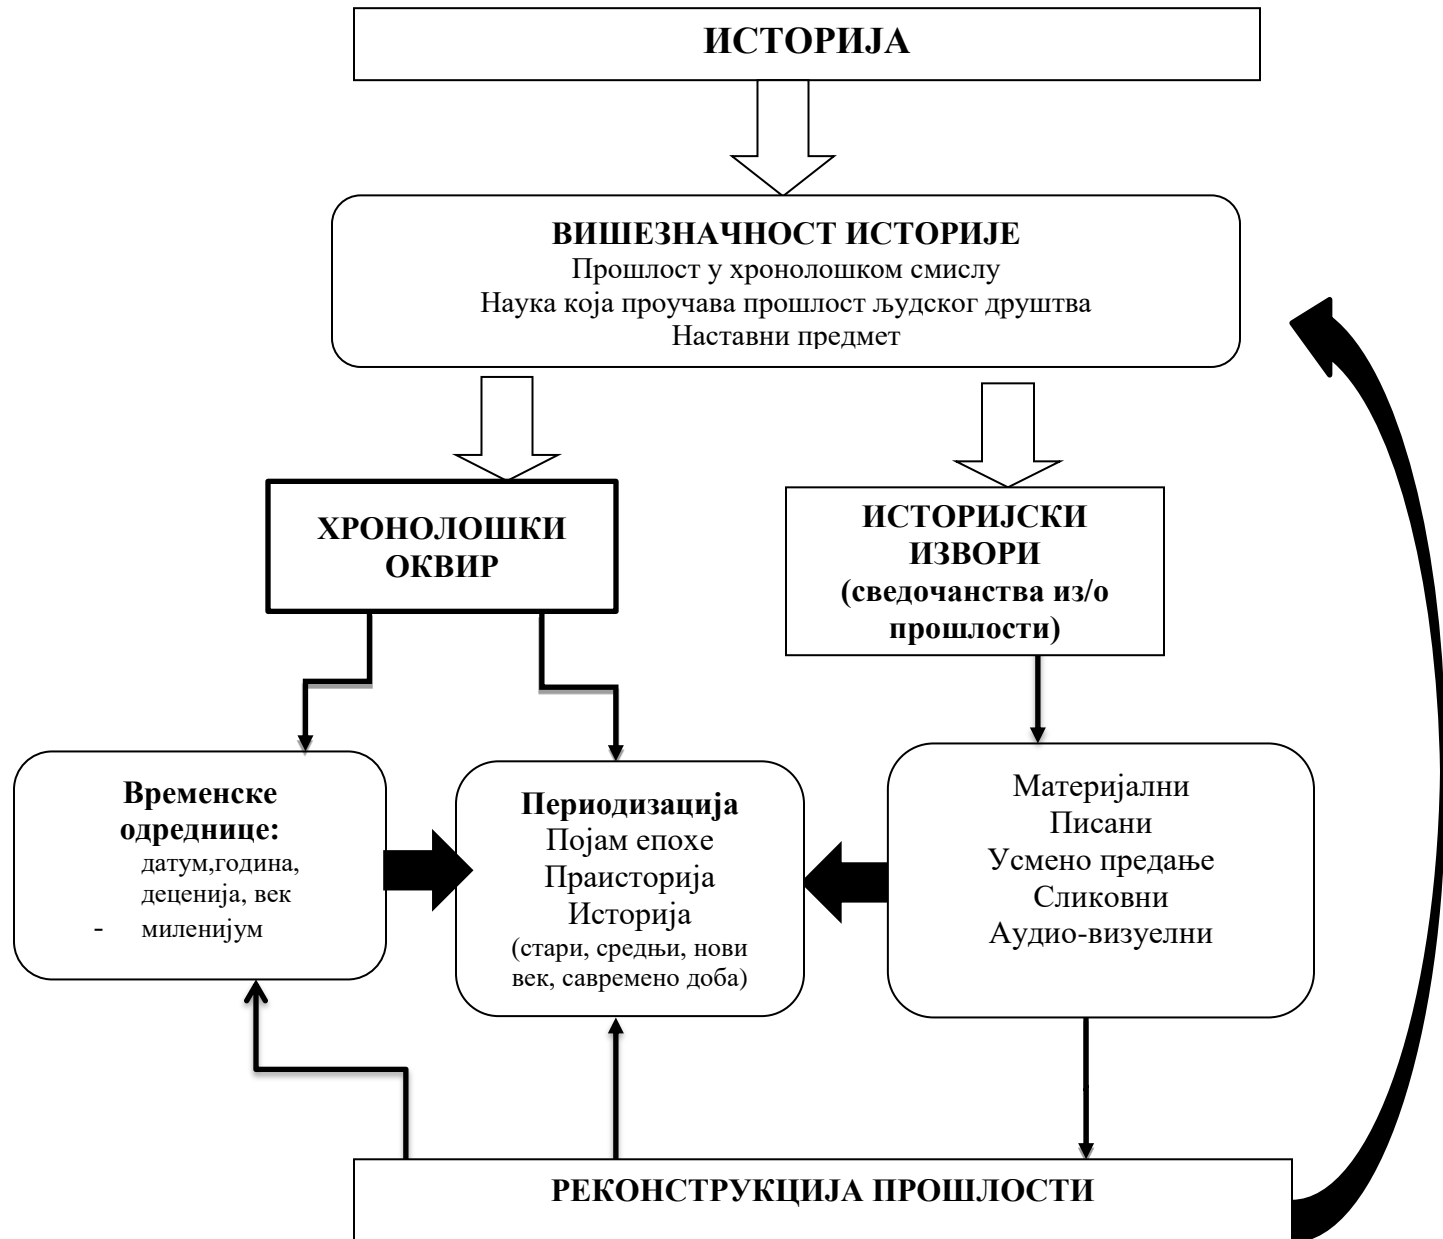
ИСТОРИЈА

ВИШЕЗНАЧНОСТ ИСТОРИЈЕ
Прошлост у хронолошком смислу
Наука која проучава прошлост људског друштва
Наставни предмет

ХРОНОЛОШКИ ОКВИР

ИСТОРИЈСКИ ИЗВОРИ (сведочанства из/о прошлости)

Временске одреднице:
датум,година, деценија, век
- миленијум

Периодизација
Појам епохе
Праисторија
Историја
(стари, средњи, нови век, савремено доба)

Материјални
Писани
Усмено предање
Сликовни
Аудио-визуелни

РЕКОНСТРУКЦИЈА ПРОШЛОСТИ